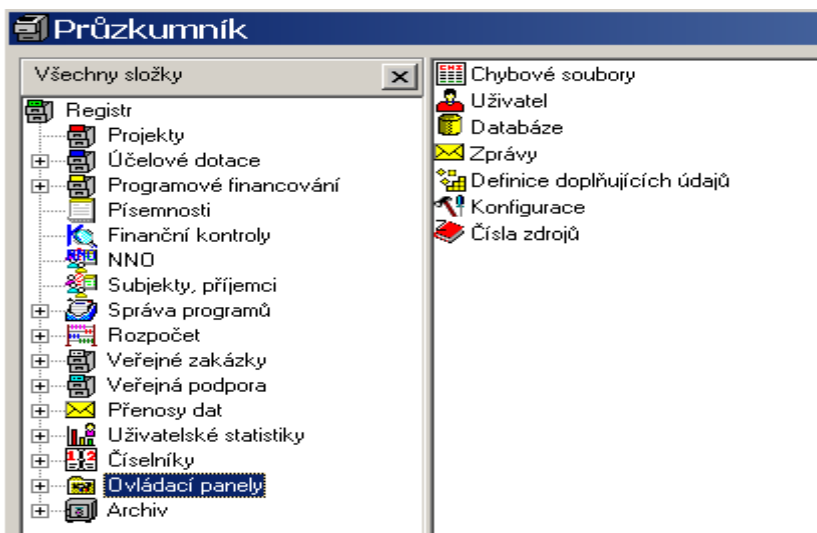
Průzkumník

Všechny složky ×

Registr
Projekty
Účelové dotace
Programové financování
Písemnosti
Finanční kontroly
NNO
Subjekty, příjemci
Správa programů
Rozpočet
Veřejné zakázky
Veřejná podpora
Přenosy dat
Uživatelské statistiky
Číselníky
Ovládací panely
Archiv

Chybové soubory
Uživatel
Databáze
Zprávy
Definice doplňujících údajů
Konfigurace
Čísla zdrojů